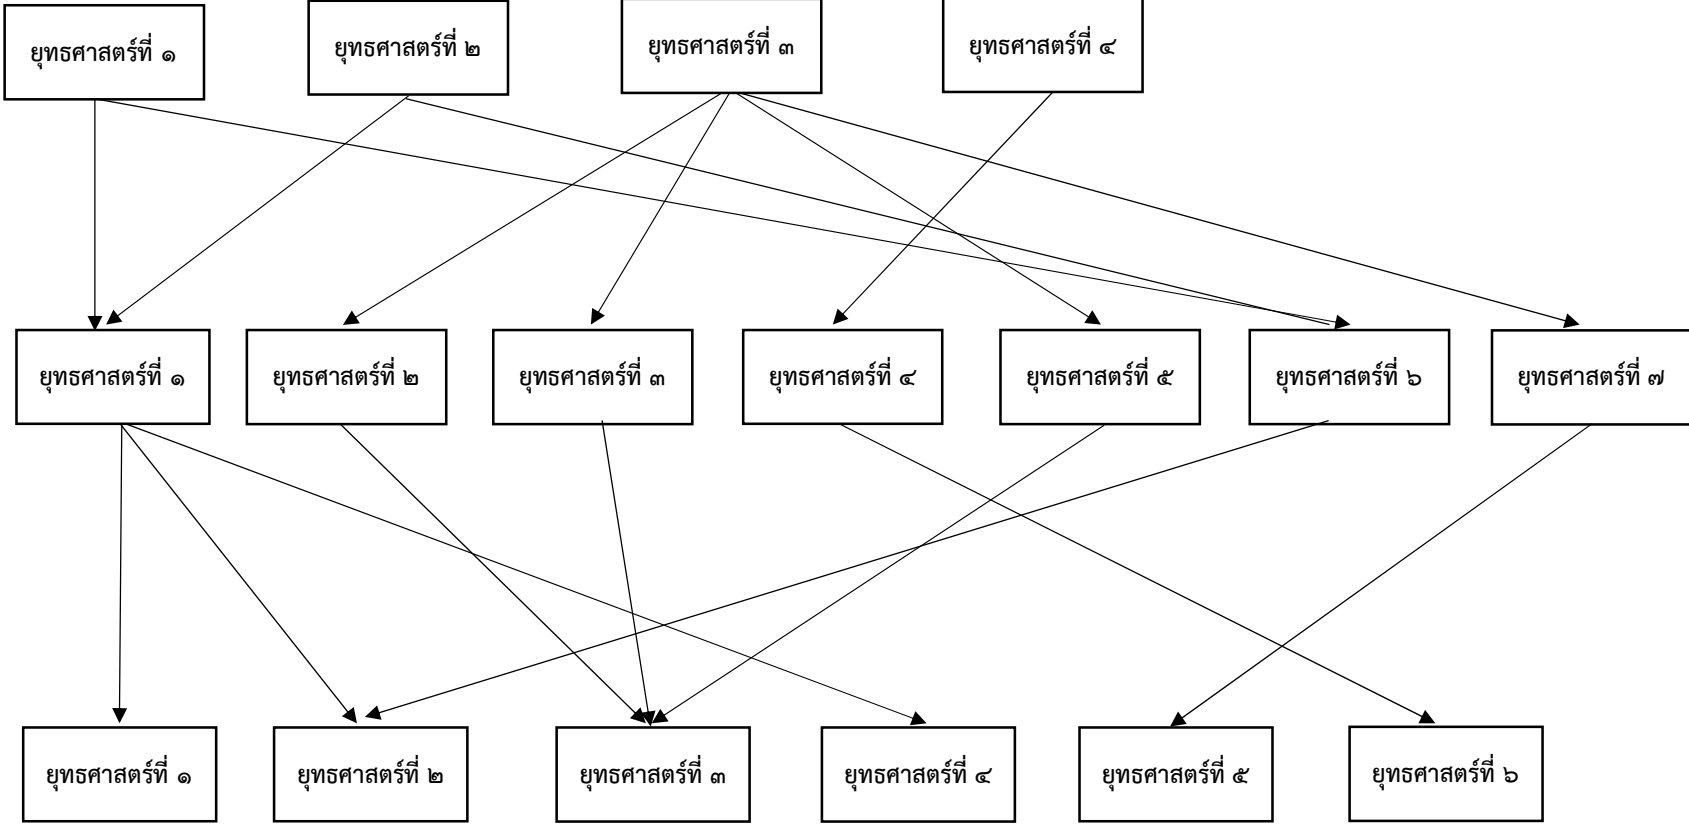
ยุทธศาสตร์ที่ ๑

ยุทธศาสตร์ที่ ๒

ยุทธศาสตร์ที่ ๓

ยุทธศาสตร์ที่ ๔

ยุทธศาสตร์ที่ ๑

ยุทธศาสตร์ที่ ๒

ยุทธศาสตร์ที่ ๓

ยุทธศาสตร์ที่ ๔

ยุทธศาสตร์ที่ ๕

ยุทธศาสตร์ที่ ๖

ยุทธศาสตร์ที่ ๗

ยุทธศาสตร์ที่ ๑

ยุทธศาสตร์ที่ ๒

ยุทธศาสตร์ที่ ๓

ยุทธศาสตร์ที่ ๔

ยุทธศาสตร์ที่ ๕

ยุทธศาสตร์ที่ ๖